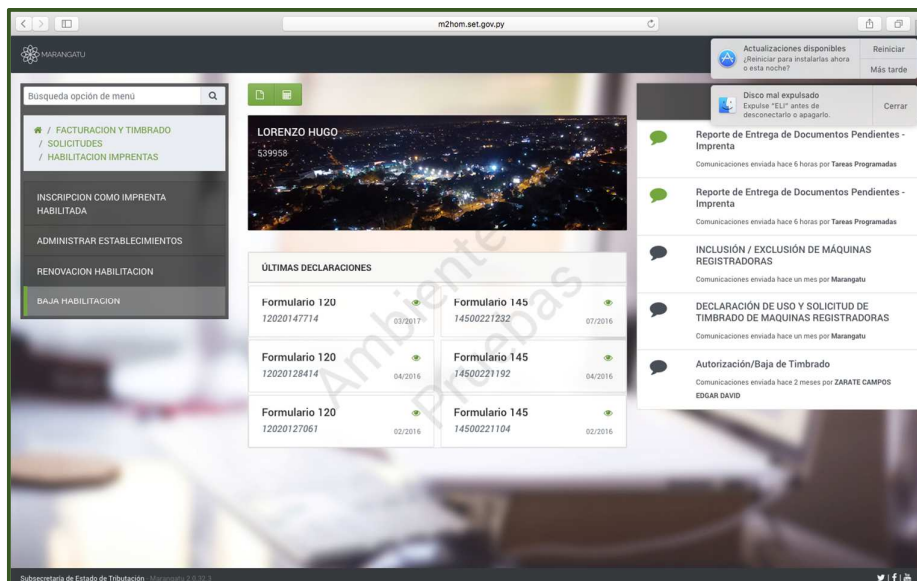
m2hom.set.gov.py

MARANGATU

Actualizaciones disponibles
¿Reiniciar para instalarlas ahora o esta noche?
Reiniciar
Más tarde

Disco mal expulsado
Expulse "ELI" antes de desconectarlo o apagarlo.
Cerrar

Búsqueda opción de menú

/ FACTURACION Y TIMBRADO
/ SOLICITUDES
/ HABILITACION IMPRENTAS

INSCRIPCION COMO IMPRENTA HABILITADA
ADMINISTRAR ESTABLECIMIENTOS
RENOVACION HABILITACION
BAJA HABILITACION

LORENZO HUGO
539958

ÚLTIMAS DECLARACIONES

| Formulario 120 | 12020147714 | 03/2017 |
|---|---|---|
| Formulario 145 | 14500221232 | 07/2016 |
| Formulario 120 | 12020128414 | 04/2016 |
| Formulario 145 | 14500221192 | 04/2016 |
| Formulario 120 | 12020127061 | 02/2016 |
| Formulario 145 | 14500221104 | 02/2016 |

Ambiente Pruebas

Reporte de Entrega de Documentos Pendientes - Imprenta
Comunicaciones enviada hace 6 horas por Tareas Programadas

Reporte de Entrega de Documentos Pendientes - Imprenta
Comunicaciones enviada hace 6 horas por Tareas Programadas

INCLUSIÓN / EXCLUSIÓN DE MÁQUINAS REGISTRADORAS
Comunicaciones enviada hace un mes por Marangatu

DECLARACIÓN DE USO Y SOLICITUD DE TIMBRADO DE MAQUINAS REGISTRADORAS
Comunicaciones enviada hace un mes por Marangatu

Autorización/Baja de Timbrado
Comunicaciones enviada hace 2 meses por ZARATE CAMPOS EDGAR DAVID

Subsecretaría de Estado de Tributación · Marangatu 2.6.32.3